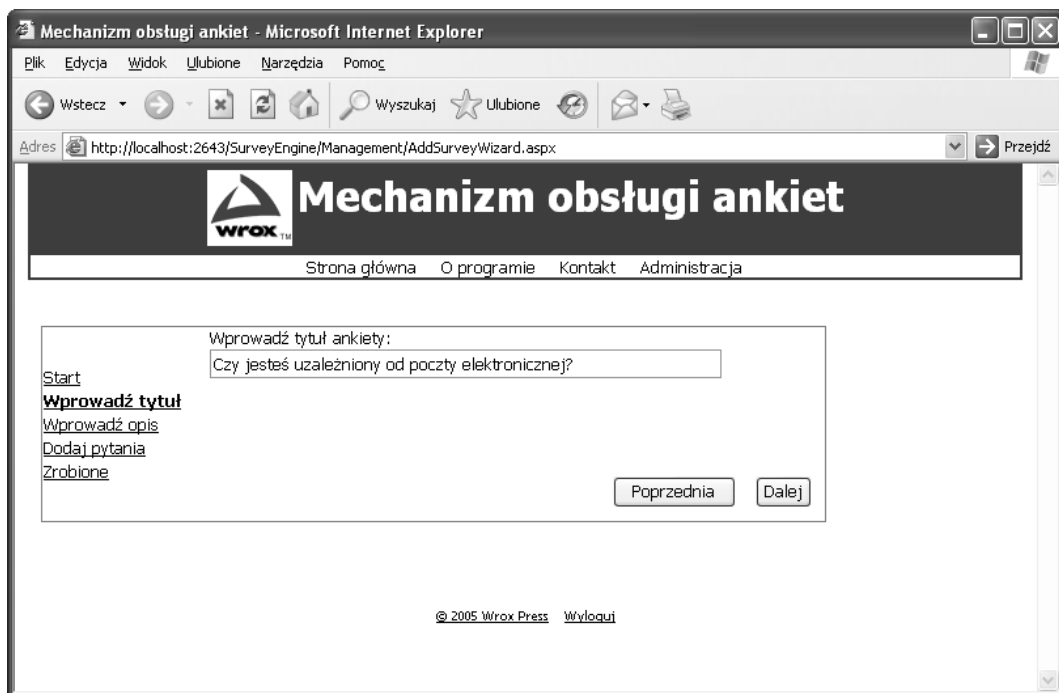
Mechanizm obsługi ankiet - Microsoft Internet Explorer

Plik Edycja Widok Ulubione Narzędzia Pomoc

Wstecz Wyszukaj Ulubione

Adres http://localhost:2643/SurveyEngine/Management/AddSurveyWizard.aspx Przejdź

wrox TM Mechanizm obsługi ankiet

Strona główna O programie Kontakt Administracja

Start
Wprowadź tytuł
Wprowadź opis
Dodaj pytania
Zrobione

Wprowadź tytuł ankiety:
Czy jesteś uzależniony od poczty elektronicznej?

Poprzednia Dalej

© 2005 Wrox Press Wyloguj